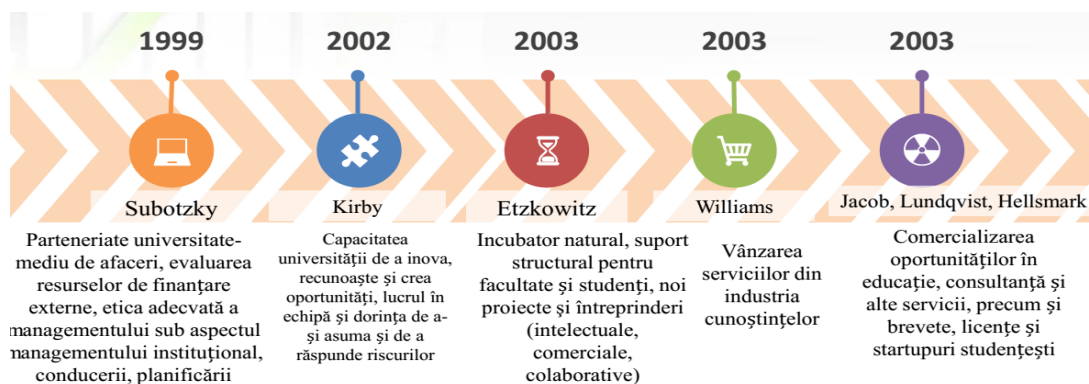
1999

2002

2003

2003

2003

Subotzky

Parteneriate universitate-mediu de afaceri, evaluarea resurselor de finanțare externe, etica adecvată a managementului sub aspectul managementului instituțional, conducerii, planificării

Kirby

Capacitatea universității de a inova, recunoaște și crea oportunități, lucrul în echipă și dorința de a-și asuma și de a răspunde riscurilor

Etzkowitz

Incubator natural, suport structural pentru facultate și studenți, noi proiecte și întreprinderi (intelectuale, comerciale, colaborative)

Williams

Vânzarea serviciilor din industria cunoștințelor

Jacob, Lundqvist, Hellsmark

Comercializarea oportunităților în educație, consultanță și alte servicii, precum și brevete, licențe și startupuri studențești